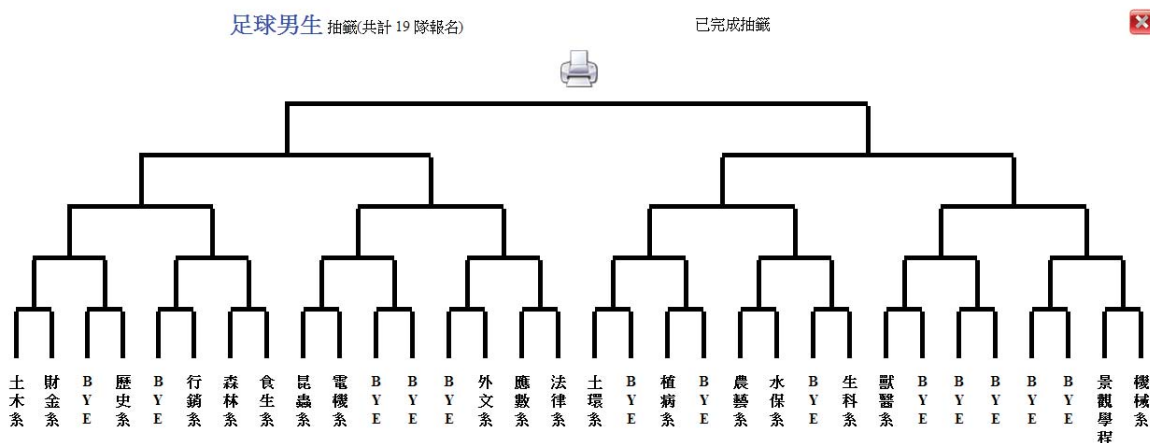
足球男生 抽籤(共計 19 隊報名)

已完成抽籤

土木系 財金系 BYE 歷史系 BYE 行銷系 森林系 食生系 昆蟲系 電機系 BYE BYE BYE 外文系 應數系 法律系 土環系 BYE 植病系 BYE 農藝系 水保系 BYE 生科系 獸醫系 BYE BYE BYE BYE BYE 景觀學程 機械系